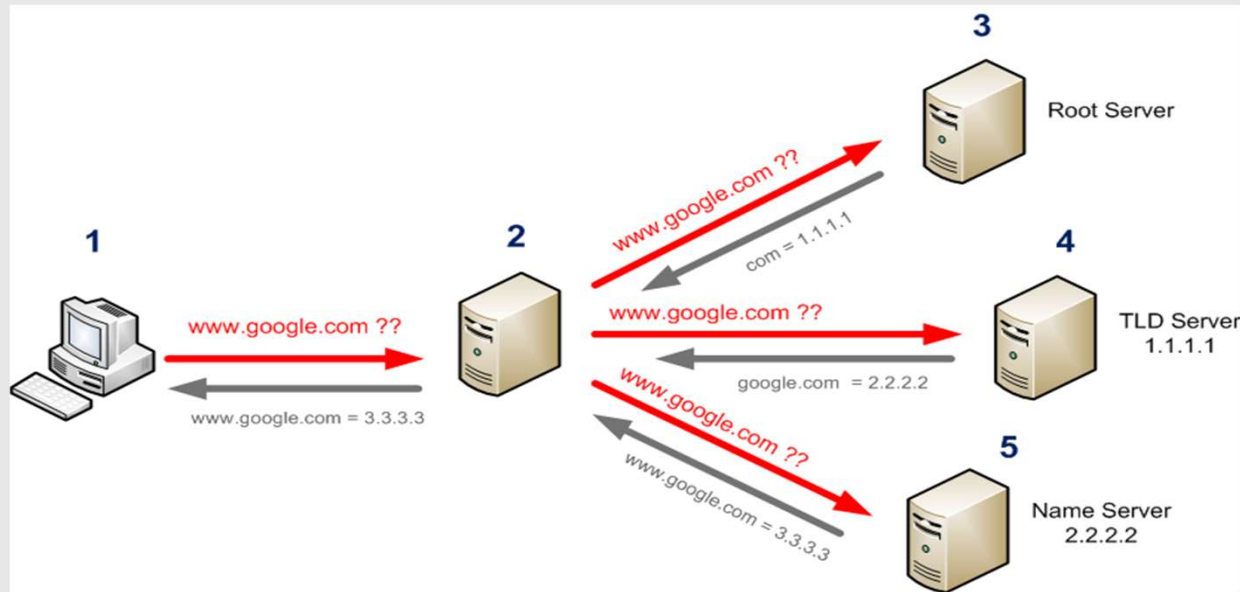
3

Root Server

1

2

www.google.com ??

com = 1.1.1.1

4

www.google.com ??

TLD Server
1.1.1.1

www.google.com ??

google.com = 2.2.2.2

www.google.com = 3.3.3.3

www.google.com ??

5

www.google.com = 3.3.3.3

Name Server
2.2.2.2